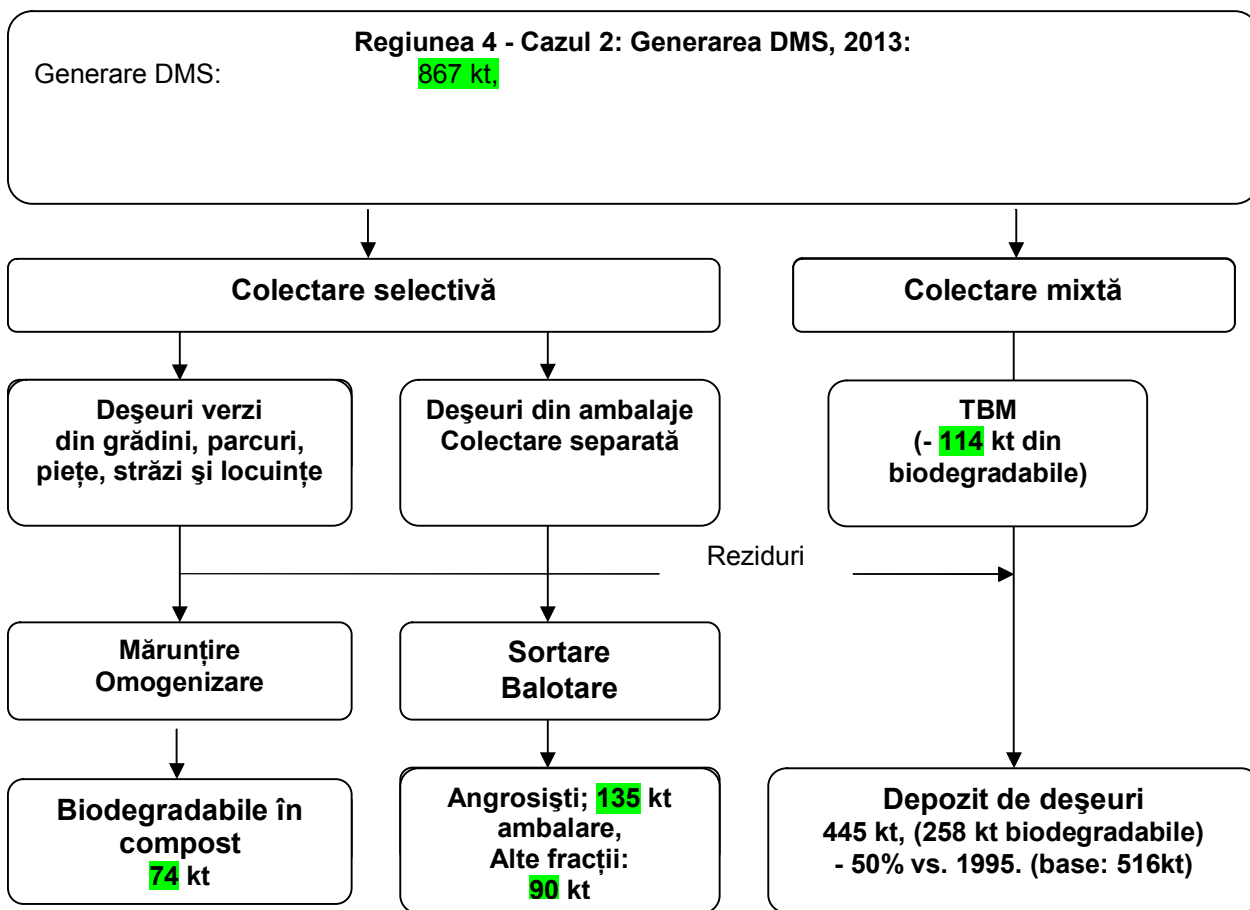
Regiunea 4 - Cazul 2: Generarea DMS, 2013:

Generare DMS: 867 kt,

Colectare selectivă

Colectare mixtă

Deşeuri verzi din grădini, parcuri, piețe, străzi şi locuințe

Deşeuri din ambalaje Colectare separată

TBM (- 114 kt din biodegradabile)

Reziduri

Mărunțire Omogenizare

Sortare Balotare

Biodegradabile în compost 74 kt

Angrosişti; 135 kt ambalare, Alte fracții: 90 kt

Depozit de deşeuri 445 kt, (258 kt biodegradabile) - 50% vs. 1995. (base: 516kt)